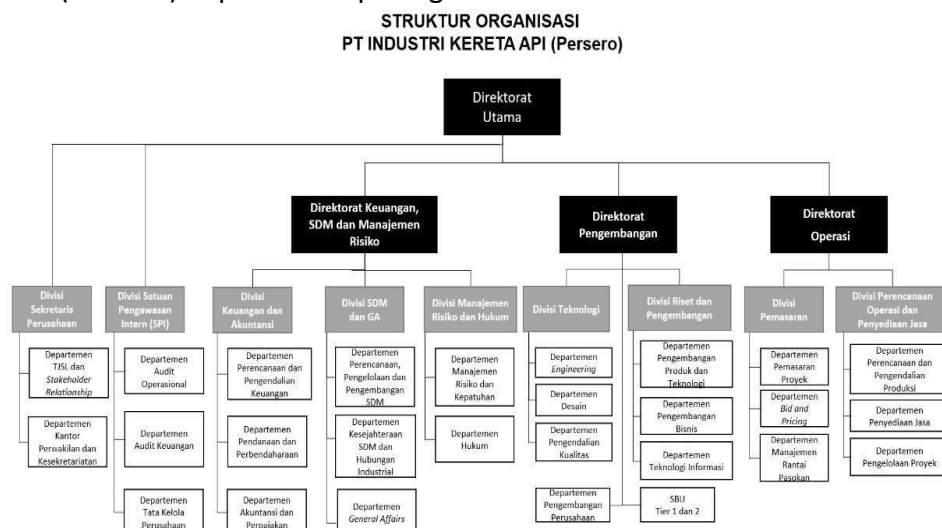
STRUKTUR ORGANISASI
PT INDUSTRI KERETA API (Persero)

Direktorat Utama

Direktorat Keuangan, SDM dan Manajemen Risiko

Direktorat Pengembangan

Direktorat Operasi

Divisi Sekretaris Perusahaan

Departemen TJSL dan *Stakeholder Relationship*

Departemen Kantor Perwakilan dan Kesekretariatan

Divisi Satuan Pengawasan Intern (SPI)

Departemen Audit Operasional

Departemen Audit Keuangan

Departemen Tata Kelola Perusahaan

Divisi Keuangan dan Akuntansi

Departemen Perencanaan dan Pengendalian Keuangan

Departemen Pendanaan dan Perbendaharaan

Departemen Akuntansi dan Perpajakan

Divisi SDM dan GA

Departemen Perencanaan, Pengelolaan dan Pengembangan SDM

Departemen Kesejahteraan SDM dan Hubungan Industrial

Departemen *General Affairs*

Divisi Manajemen Risiko dan Hukum

Departemen Manajemen Risiko dan Kepatuhan

Departemen Hukum

Divisi Teknologi

Departemen *Engineering*

Departemen Desain

Departemen Pengendalian Kualitas

Departemen Pengembangan Perusahaan

Divisi Riset dan Pengembangan

Departemen Pengembangan Produk dan Teknologi

Departemen Pengembangan Bisnis

Departemen Teknologi Informasi

SBU Tier 1 dan 2

Divisi Pemasaran

Departemen Pemasaran Proyek

Departemen *Bid and Pricing*

Departemen Manajemen Rantai Pasokan

Divisi Perencanaan Operasi dan Penyediaan Jasa

Departemen Perencanaan dan Pengendalian Produksi

Departemen Penyediaan Jasa

Departemen Pengelolaan Proyek